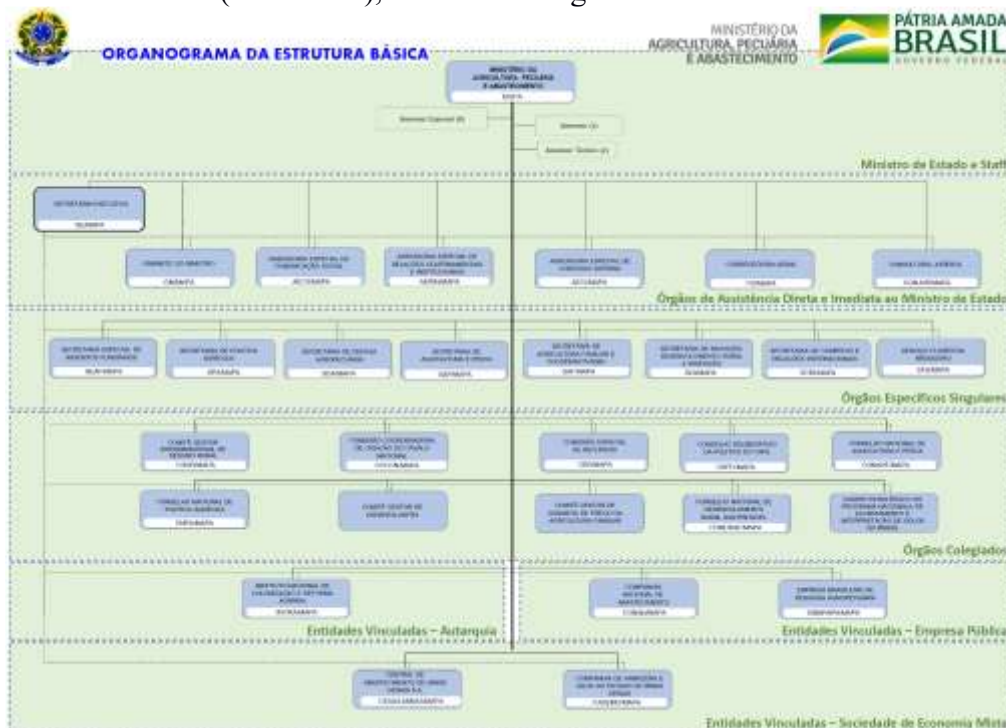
ORGANOGRAMA DA ESTRUTURA BÁSICA

MINISTÉRIO DA AGRICULTURA, PECUÁRIA E ABASTECIMENTO

PÁTRIA AMADA BRASIL GOVERNO FEDERAL

MINISTÉRIO DA AGRICULTURA, PECUÁRIA E ABASTECIMENTO

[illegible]

Assessor Especial (4)

Assessor (2)

Assessor Técnico (2)

Ministro de Estado e Staff

SECRETARIA EXECUTIVA

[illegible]

GABINETE DO MINISTRO

GM/MAPA

ASSESSORIA ESPECIAL DE COMUNICAÇÃO SOCIAL

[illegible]

ASSESSORIA ESPECIAL DE RELAÇÕES GOVERNAMENTAIS E INSTITUCIONAIS

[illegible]

ASSESSORIA ESPECIAL DE CONTROLE INTERNO

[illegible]

CORREGEDORIA-GERAL

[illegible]

CONSULTORIA JURÍDICA

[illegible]

Órgãos de Assistência Direta e Imediata ao Ministro de Estado

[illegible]

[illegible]

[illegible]

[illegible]

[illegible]

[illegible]

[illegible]

SERVIÇO FLORESTAL BRASILEIRO

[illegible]

Órgãos Específicos Singulares

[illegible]

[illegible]

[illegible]

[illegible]

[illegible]

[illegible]

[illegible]

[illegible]

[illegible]

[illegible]

Órgãos Colegiados

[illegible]

Entidades Vinculadas – Autarquia

COMPANHIA NACIONAL DE ABASTECIMENTO

CONAB/MAPA

EMPRESA BRASILEIRA DE PESQUISA AGROPECUÁRIA

EMBRAPA/MAPA

Entidades Vinculadas – Empresa Pública

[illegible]

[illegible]

Entidades Vinculadas – Sociedade de Economia Mista